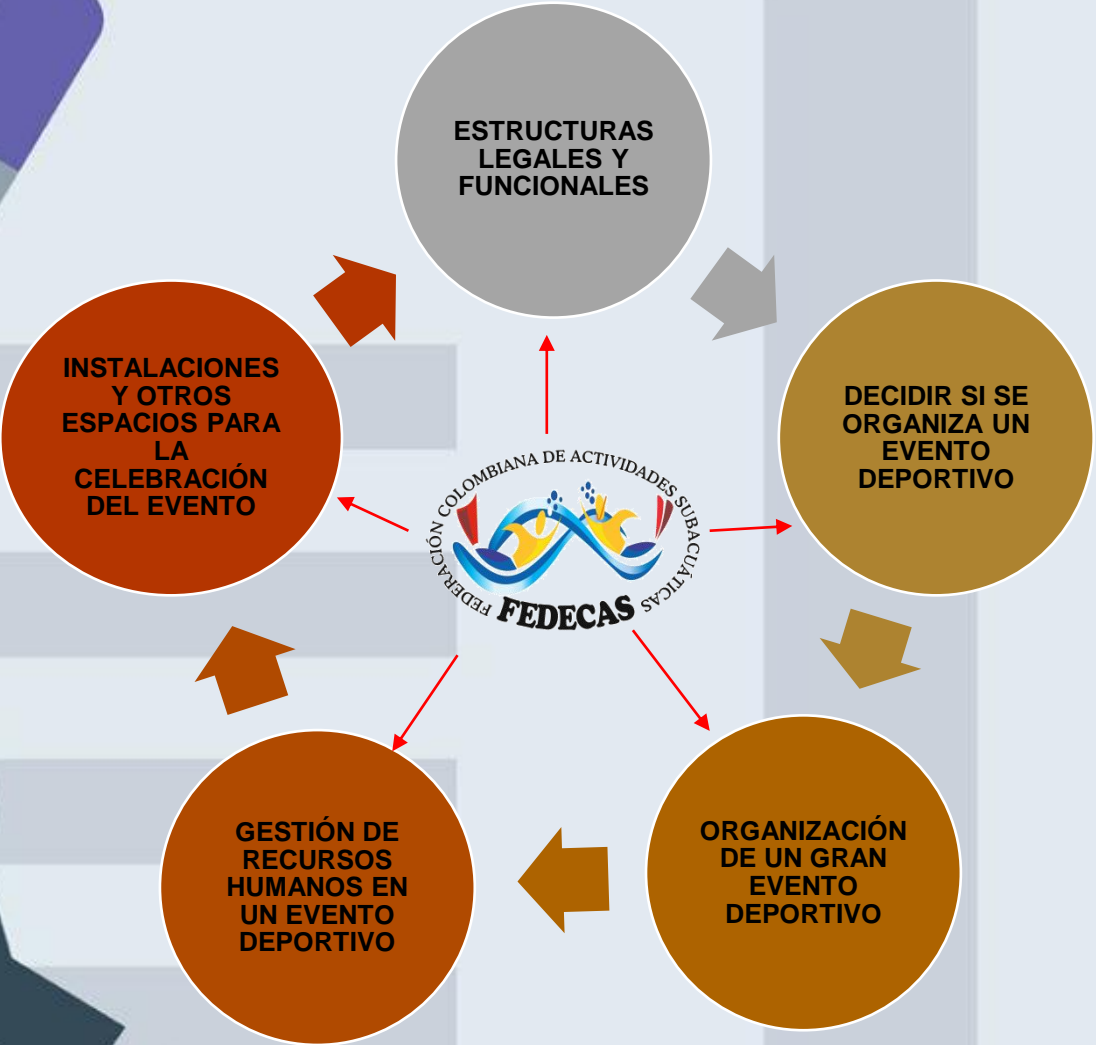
ESTRUCTURAS LEGALES Y FUNCIONALES

DECIDIR SI SE ORGANIZA UN EVENTO DEPORTIVO

ORGANIZACIÓN DE UN GRAN EVENTO DEPORTIVO

GESTIÓN DE RECURSOS HUMANOS EN UN EVENTO DEPORTIVO

INSTALACIONES Y OTROS ESPACIOS PARA LA CELEBRACIÓN DEL EVENTO

FEDERACIÓN COLOMBIANA DE ACTIVIDADES SUBACUÁTICAS
FEDECAS